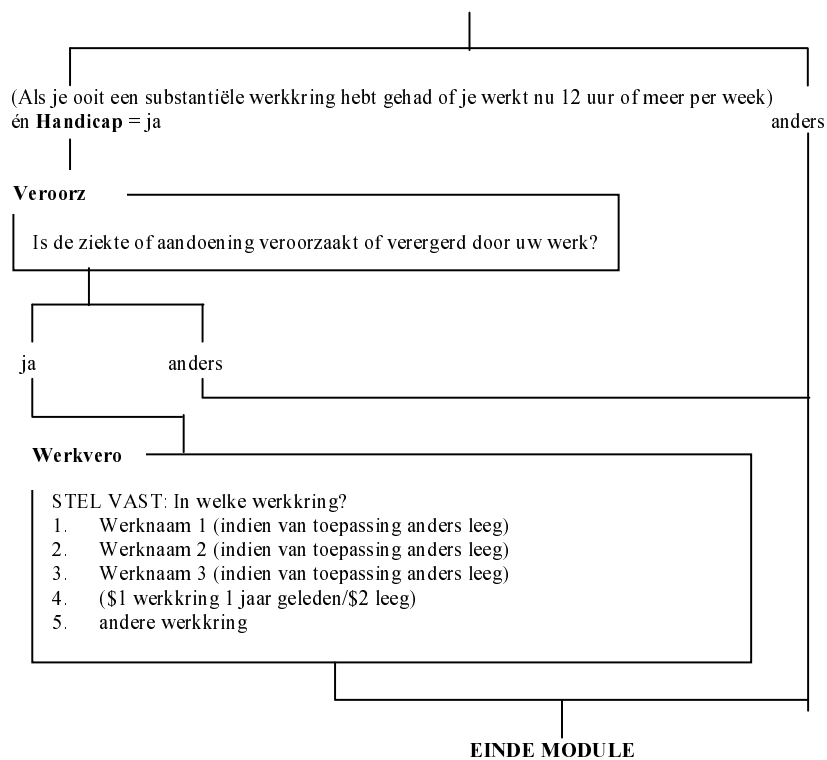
(Als je ooit een substantiële werkkring hebt gehad of je werkt nu 12 uur of meer per week) én **Handicap** = ja

anders

**Veroorz**

Is de ziekte of aandoening veroorzaakt of verergerd door uw werk?

ja

anders

**Werkvero**

STEL VAST: In welke werkkring?
1. Werknaam 1 (indien van toepassing anders leeg)
2. Werknaam 2 (indien van toepassing anders leeg)
3. Werknaam 3 (indien van toepassing anders leeg)
4. (\$1 werkkring 1 jaar geleden/\$2 leeg)
5. andere werkkring

**EINDE MODULE**